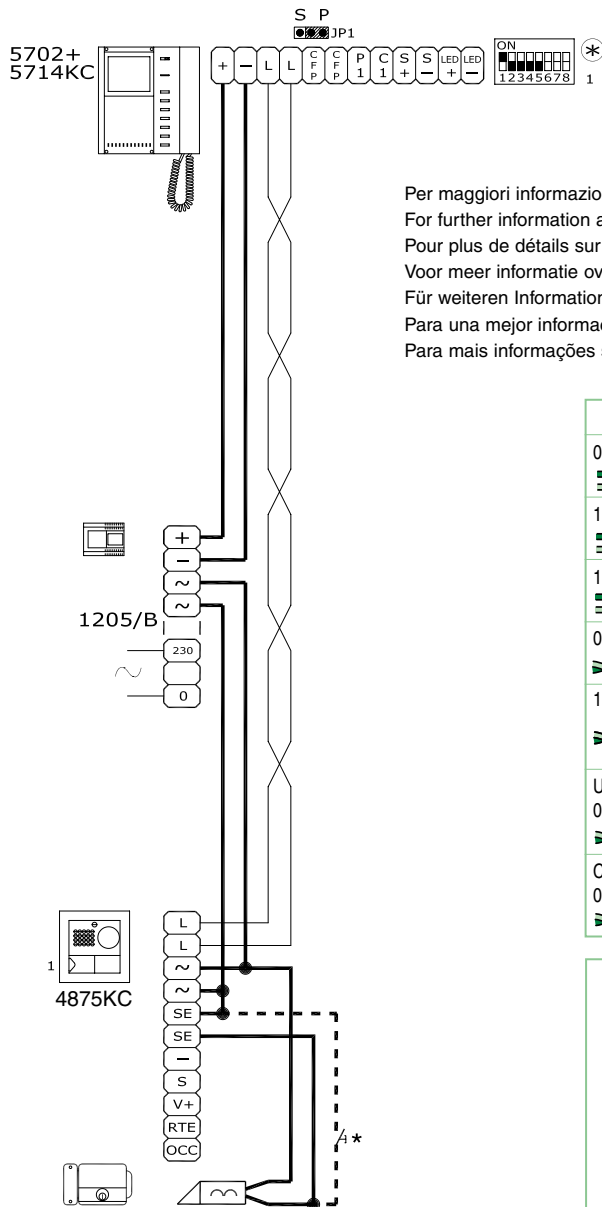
S P
JP1

5702+
5714KC

+ – L L CFP CFP P1 C1 S+ S– LED+ LED–

ON
12345678

1

Per maggiori informazio
For further information a
Pour plus de détails sur
Voor meer informatie ov
Für weiteren Information
Para una mejor informac
Para mais informações

0
1
1
0
1
U
0
C
0

+
–
~
~
1205/B
230
0

L
L
~
~
SE
SE
–
S
V+
RTE
OCC

1
4875KC

4 *